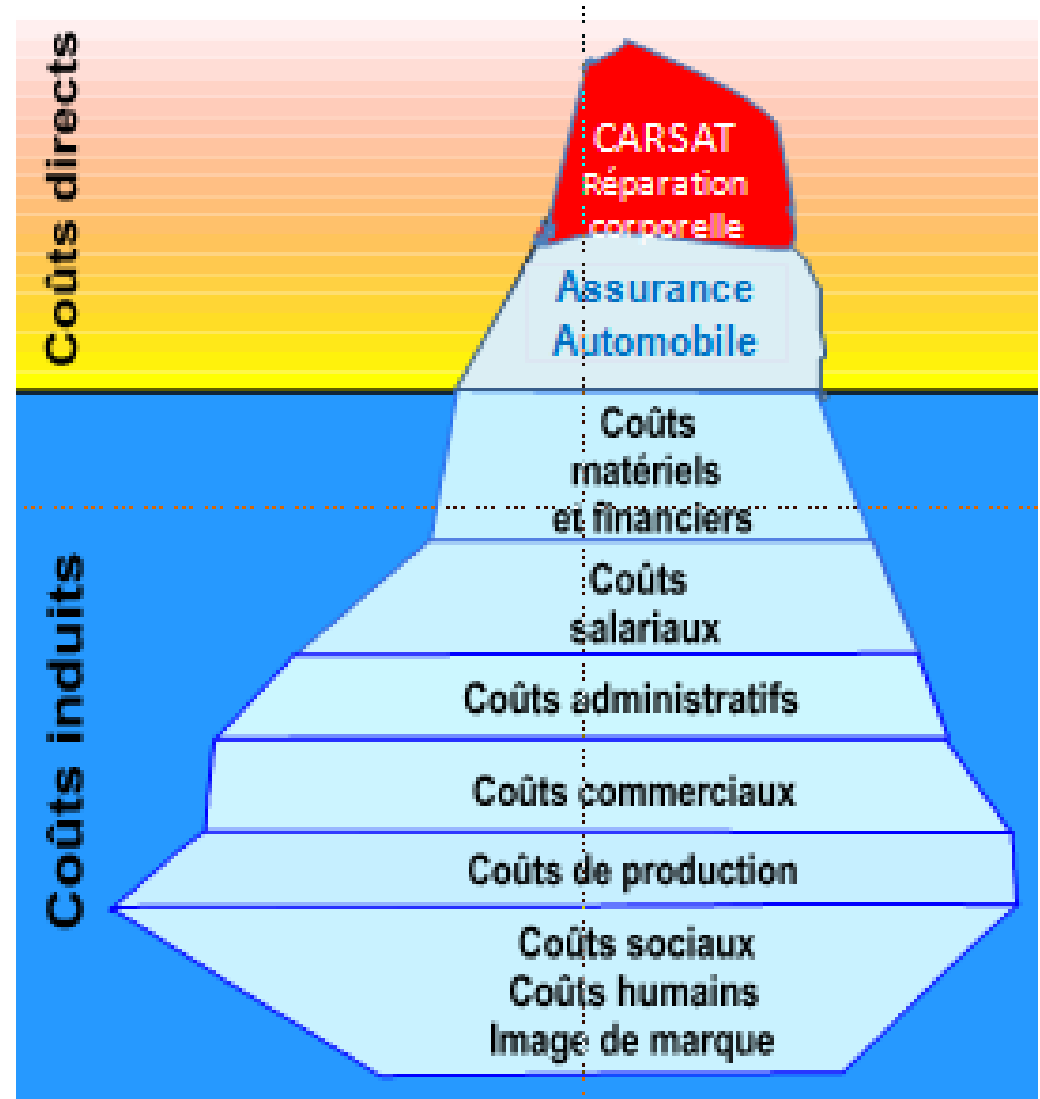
Coûts directs

CARSAT
Réparation corporelle

Assurance Automobile

Coûts induits

Coûts matériels et financiers

Coûts salariaux

Coûts administratifs

Coûts commerciaux

Coûts de production

Coûts sociaux
Coûts humains
Image de marque